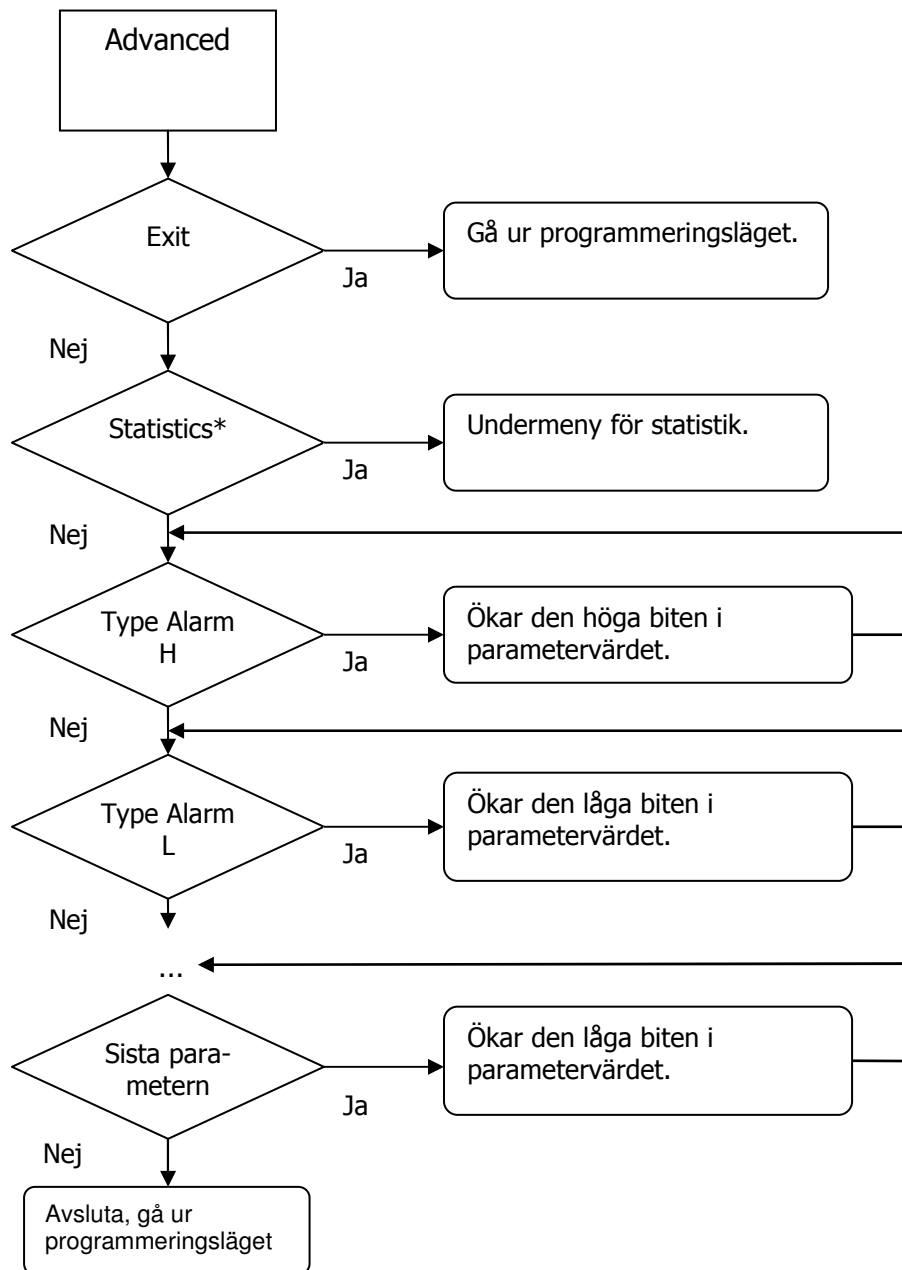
Advanced

Exit

Ja

Gå ur programmeringsläget.

Nej

Statistics*

Ja

Undermeny för statistik.

Nej

Type Alarm H

Ja

Ökar den höga biten i parametervärdet.

Nej

Type Alarm L

Ja

Ökar den låga biten i parametervärdet.

Nej

...

Sista parametern

Ja

Ökar den låga biten i parametervärdet.

Nej

Avsluta, gå ur programmeringsläget